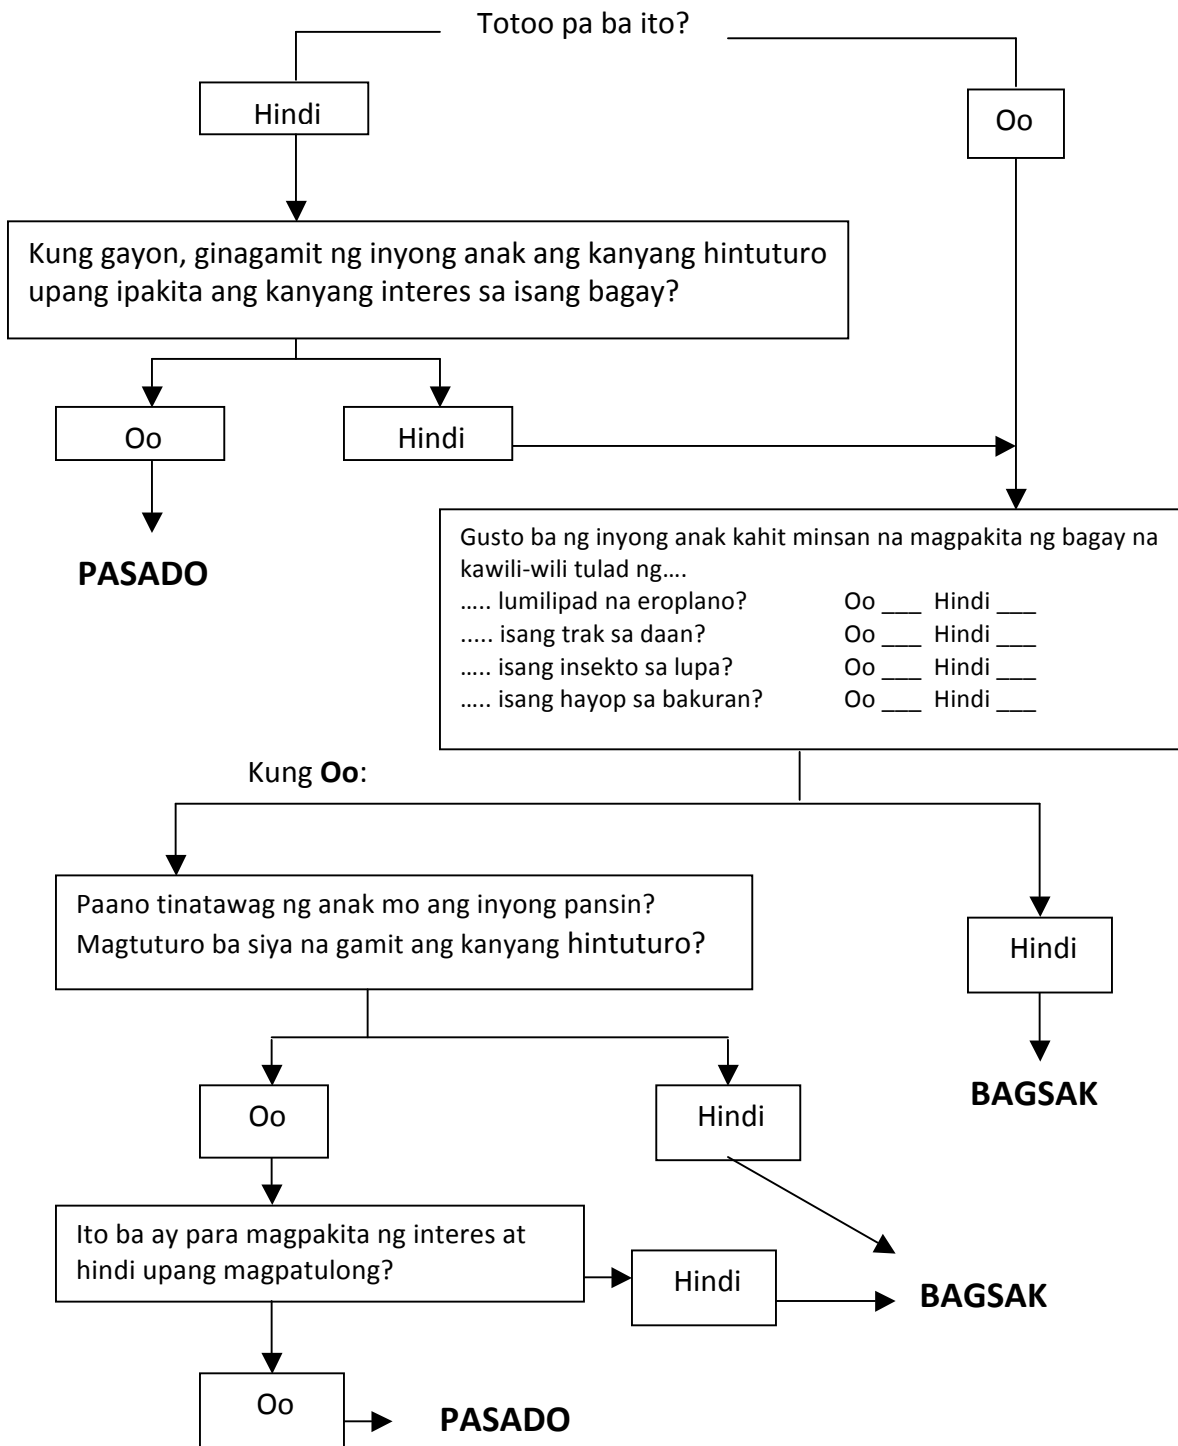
Totoo pa ba ito?

Hindi

Oo

Kung gayon, ginagamit ng inyong anak ang kanyang hintuturo upang ipakita ang kanyang interes sa isang bagay?

Oo

Hindi

PASADO

Gusto ba ng inyong anak kahit minsan na magpakita ng bagay na kawili-wili tulad ng….

| | |
|---|---|
| ….. lumilipad na eroplano? | Oo ___ Hindi ___ |
| ….. isang trak sa daan? | Oo ___ Hindi ___ |
| ….. isang insekto sa lupa? | Oo ___ Hindi ___ |
| ….. isang hayop sa bakuran? | Oo ___ Hindi ___ |

Kung **Oo**:

Paano tinatawag ng anak mo ang inyong pansin? Magtuturo ba siya na gamit ang kanyang hintuturo?

Hindi

BAGSAK

Oo

Hindi

Ito ba ay para magpakita ng interes at hindi upang magpatulong?

Hindi

BAGSAK

Oo

PASADO